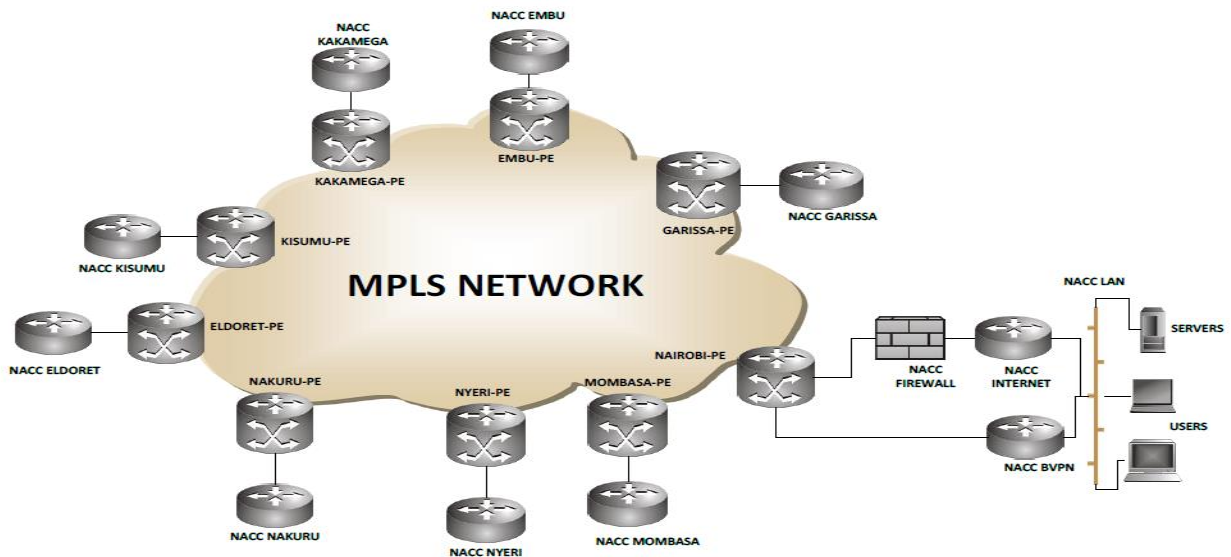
NACC KAKAMEGA

NACC EMBU

KAKAMEGA-PE

EMBU-PE

GARISSA-PE

NACC GARISSA

NACC KISUMU

KISUMU-PE

MPLS NETWORK

NACC LAN

SERVERS

NACC ELDORET

ELDORET-PE

NAIROBI-PE

NACC FIREWALL

NACC INTERNET

NAKURU-PE

NYERI-PE

MOMBASA-PE

USERS

NACC BVPN

NACC NAKURU

NACC NYERI

NACC MOMBASA